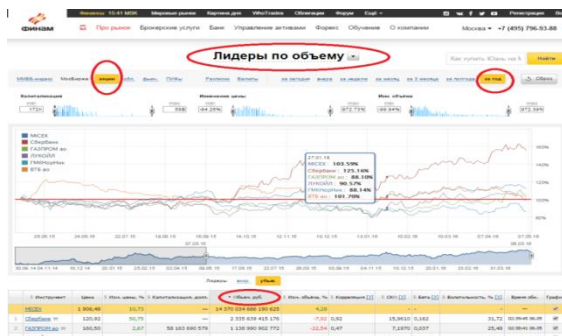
ФИНАМ Финансы 15:41 MSK Про рынок Брокерские услуги Банк Управление активами WhoTrades Форекс Форум О компании Москва +7 (495) 796-93-88 Регистрация Вход

Лидеры по объему

Как купить Юань на б Найти

ММВБ-индекс Мосбиржа акции фьюч. ОПЦ. Валюты за сегодня вчера за неделю за месяц за 3 месяца за год

Капитализация Изменение цены Изм. объема

ММСЕХ
Сбербанк
ГАЗПРОМ ао
ЛУКОЙЛ
ГМКНорНик
ВТБ ао

27.01.15
MICEX 103.59%
Сбербанк 125.16%
ГАЗПРОМ ао 88.10%
ЛУКОЙЛ 90.57%
ГМКНорНик 88.14%
ВТБ ао 101.70%

| Инструмент | Цена | Изм. цены, % | Капитализация, долл. | Объем, руб. | Изм. объема, % | Корреляция | | | Волатильность, % | Время обн. |
|---|---|---|---|---|---|---|---|---|---|---|
| MICEX | 1 806,46 | 10,73 | | 14 370 034 886 190 625 | 4,28 | | | | | |
| Сбербанк | 120,92 | 50,75 | | 2 335 839 415 176 | -7,02 | 0,92 | | | 31,72 | |
| ГАЗПРОМ ао | 160,50 | 2,67 | 59 163 660 578 | 1 138 990 902 772 | -22,54 | 0,47 | | | 32,16 | |